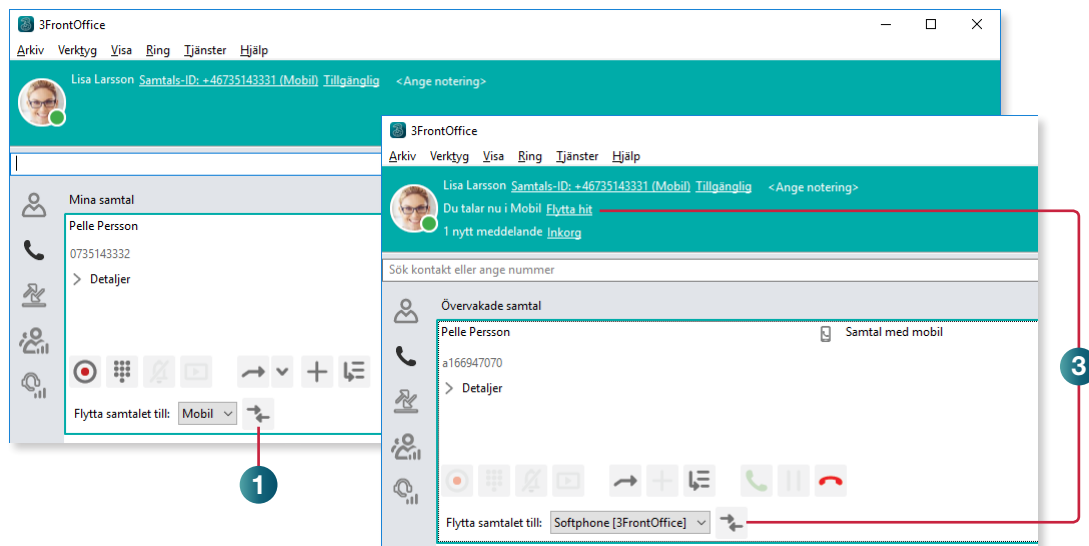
3FrontOffice

Arkiv Verktyg Visa Ring Tjänster Hjälp

Lisa Larsson Samtals-ID: +46735143331 (Mobil) Tillgänglig <Ange notering>

Mina samtal

Pelle Persson

0735143332

Detaljer

Flytta samtalet till: Mobil

1

3FrontOffice

Arkiv Verktyg Visa Ring Tjänster Hjälp

Lisa Larsson Samtals-ID: +46735143331 (Mobil) Tillgänglig <Ange notering>

Du talar nu i Mobil Flytta hit

1 nytt meddelande Inkorg

Sök kontakt eller ange nummer

Övervakade samtal

Pelle Persson

Samtal med mobil

a166947070

Detaljer

Flytta samtalet till: Softphone [3FrontOffice]

3